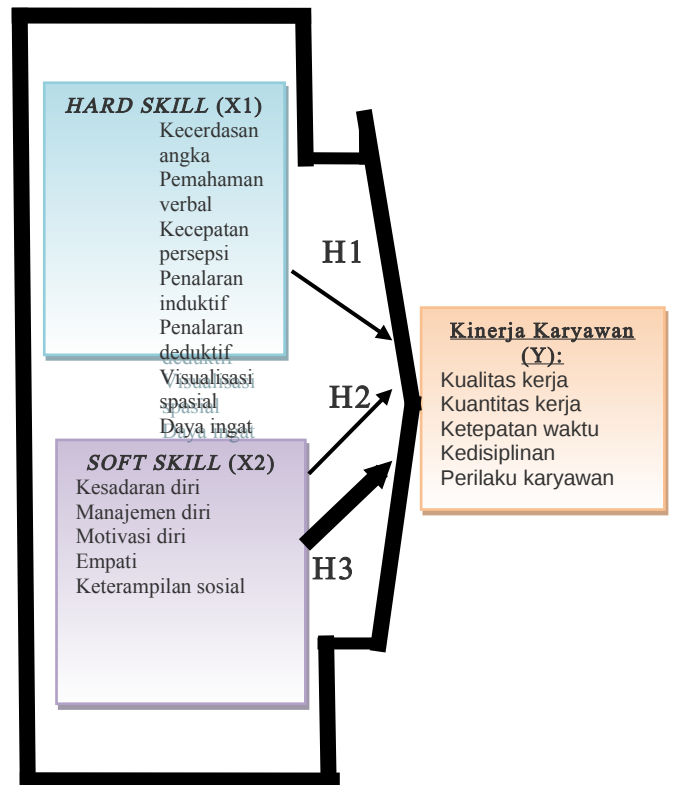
*HARD SKILL* (X1)
Kecerdasan angka
Pemahaman verbal
Kecepatan persepsi
Penalaran induktif
Penalaran deduktif
Visualisasi spasial
Daya ingat

H1

H2

H3

*SOFT SKILL* (X2)
Kesadaran diri
Manajemen diri
Motivasi diri
Empati
Keterampilan sosial

Kinerja Karyawan (Y):
Kualitas kerja
Kuantitas kerja
Ketepatan waktu
Kedisiplinan
Perilaku karyawan